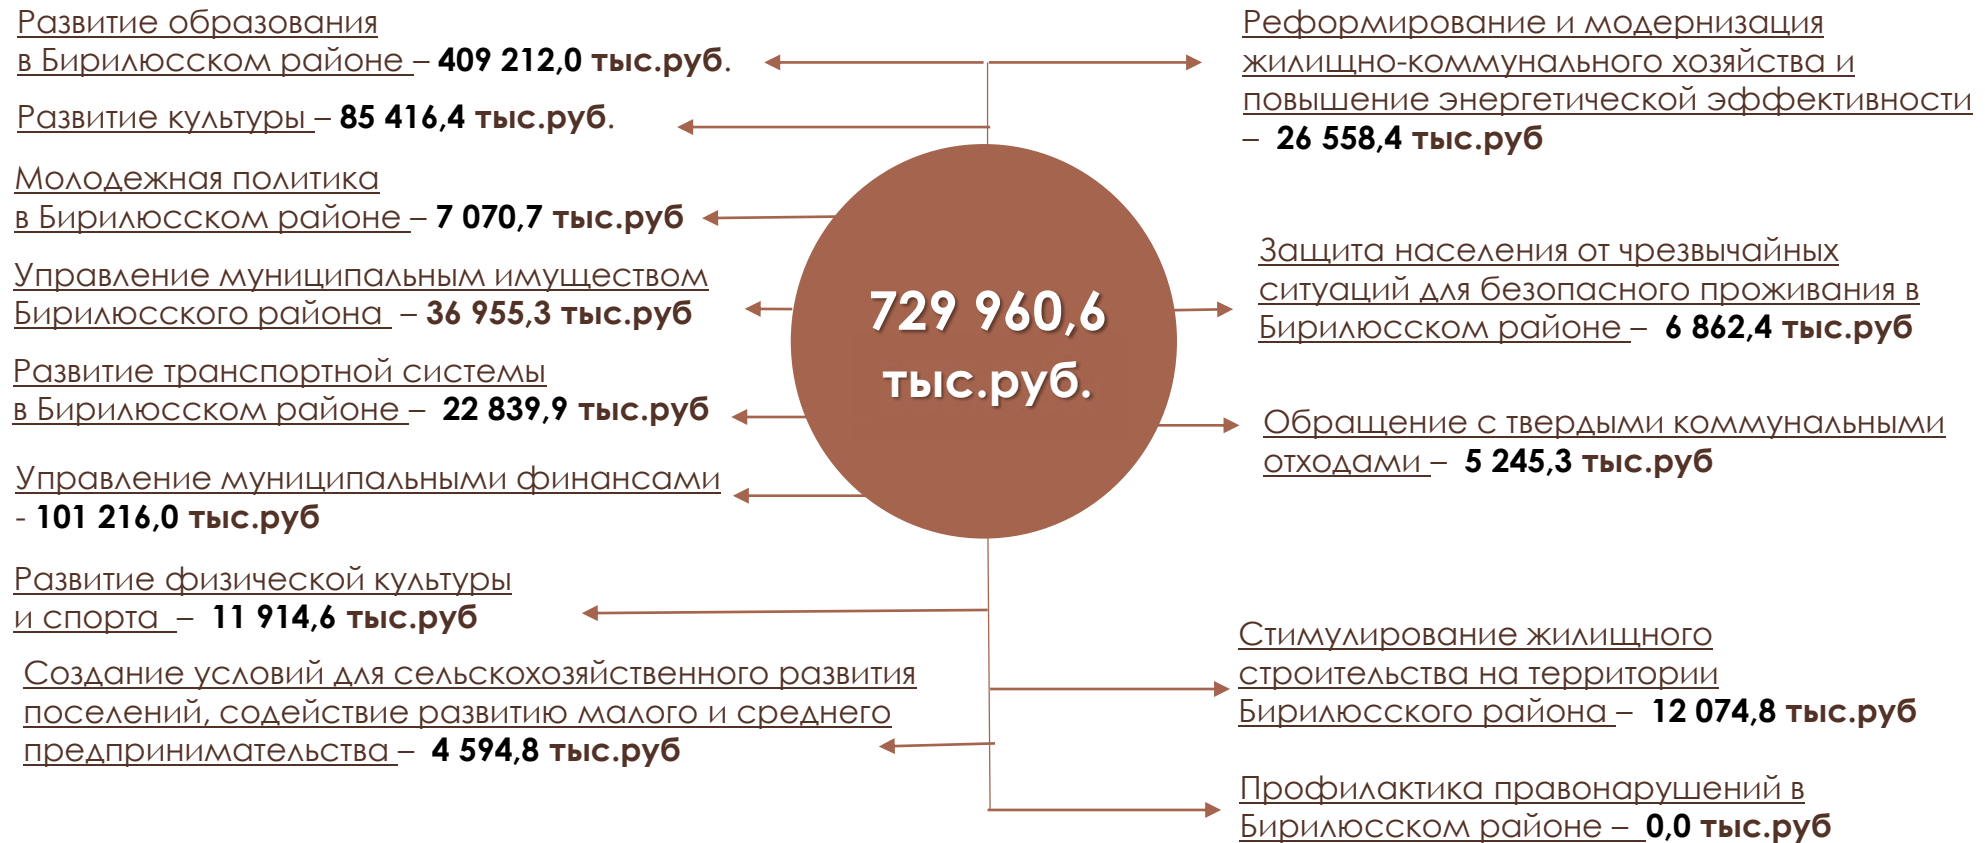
Развитие образования в Бирилюсском районе – 409 212,0 тыс.руб.

Развитие культуры – 85 416,4 тыс.руб.

Молодежная политика в Бирилюсском районе – 7 070,7 тыс.руб

Управление муниципальным имуществом Бирилюсского района – 36 955,3 тыс.руб

Развитие транспортной системы в Бирилюсском районе – 22 839,9 тыс.руб

Управление муниципальными финансами - 101 216,0 тыс.руб

Развитие физической культуры и спорта – 11 914,6 тыс.руб

Создание условий для сельскохозяйственного развития поселений, содействие развитию малого и среднего предпринимательства – 4 594,8 тыс.руб

729 960,6 тыс.руб.

Реформирование и модернизация жилищно-коммунального хозяйства и повышение энергетической эффективности – 26 558,4 тыс.руб

Защита населения от чрезвычайных ситуаций для безопасного проживания в Бирилюсском районе – 6 862,4 тыс.руб

Обращение с твердыми коммунальными отходами – 5 245,3 тыс.руб

Стимулирование жилищного строительства на территории Бирилюсского района – 12 074,8 тыс.руб

Профилактика правонарушений в Бирилюсском районе – 0,0 тыс.руб